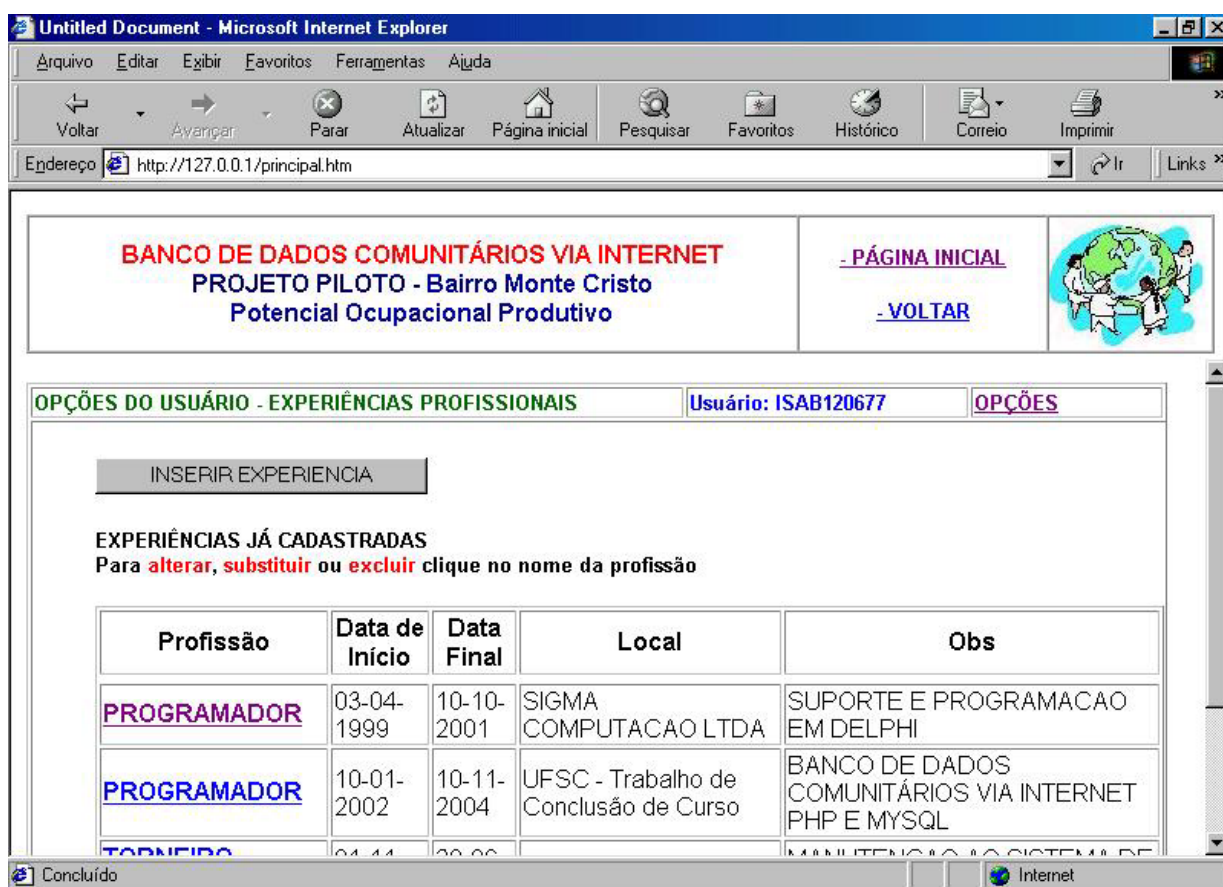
Untitled Document - Microsoft Internet Explorer

Arquivo Editar Exibir Favoritos Ferramentas Ajuda

Voltar Avançar Parar Atualizar Página inicial Pesquisar Favoritos Histórico Correio Imprimir

Endereço http://127.0.0.1/principal.htm Ir Links

BANCO DE DADOS COMUNITÁRIOS VIA INTERNET
PROJETO PILOTO - Bairro Monte Cristo
Potencial Ocupacional Produtivo

- PÁGINA INICIAL

- VOLTAR

OPÇÕES DO USUÁRIO - EXPERIÊNCIAS PROFISSIONAIS | Usuário: ISAB120677 | OPÇÕES

INSERIR EXPERIENCIA

EXPERIÊNCIAS JÁ CADASTRADAS
Para alterar, substituir ou excluir clique no nome da profissão

| Profissão | Data de Início | Data Final | Local | Obs |
|---|---|---|---|---|
| PROGRAMADOR | 03-04-1999 | 10-10-2001 | SIGMA COMPUTACAO LTDA | SUPORTE E PROGRAMACAO EM DELPHI |
| PROGRAMADOR | 10-01-2002 | 10-11-2004 | UFSC - Trabalho de Conclusão de Curso | BANCO DE DADOS COMUNITÁRIOS VIA INTERNET PHP E MYSQL |
| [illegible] | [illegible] | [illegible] | | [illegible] |

Concluído
Internet